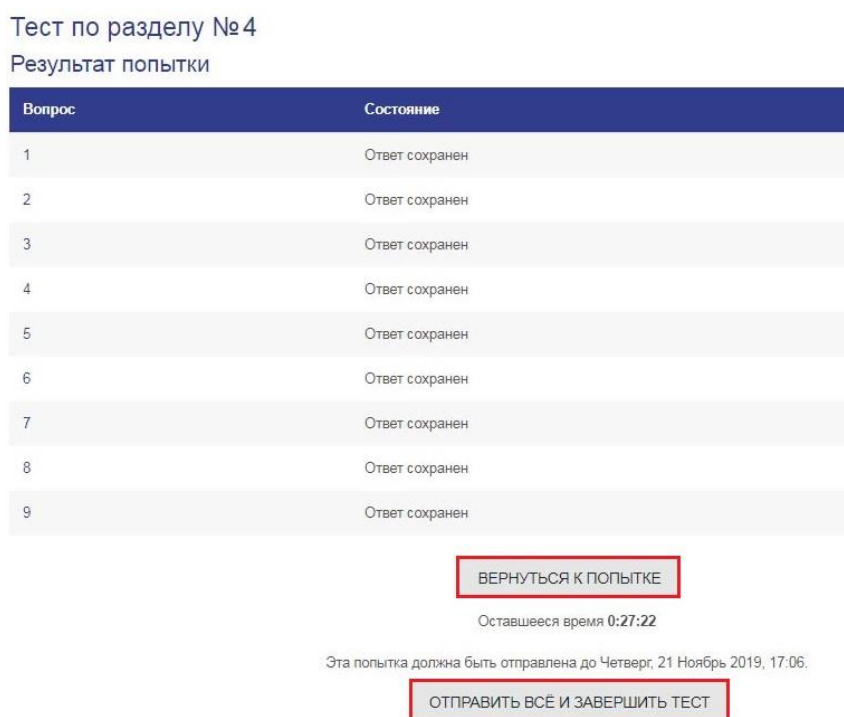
Тест по разделу №4

Результат попытки

| Вопрос | Состояние |
|---|---|
| 1 | Ответ сохранен |
| 2 | Ответ сохранен |
| 3 | Ответ сохранен |
| 4 | Ответ сохранен |
| 5 | Ответ сохранен |
| 6 | Ответ сохранен |
| 7 | Ответ сохранен |
| 8 | Ответ сохранен |
| 9 | Ответ сохранен |

ВЕРНУТЬСЯ К ПОПЫТКЕ

Оставшееся время **0:27:22**

Эта попытка должна быть отправлена до Четверг, 21 Ноябрь 2019, 17:06.

ОТПРАВИТЬ ВСЁ И ЗАВЕРШИТЬ ТЕСТ